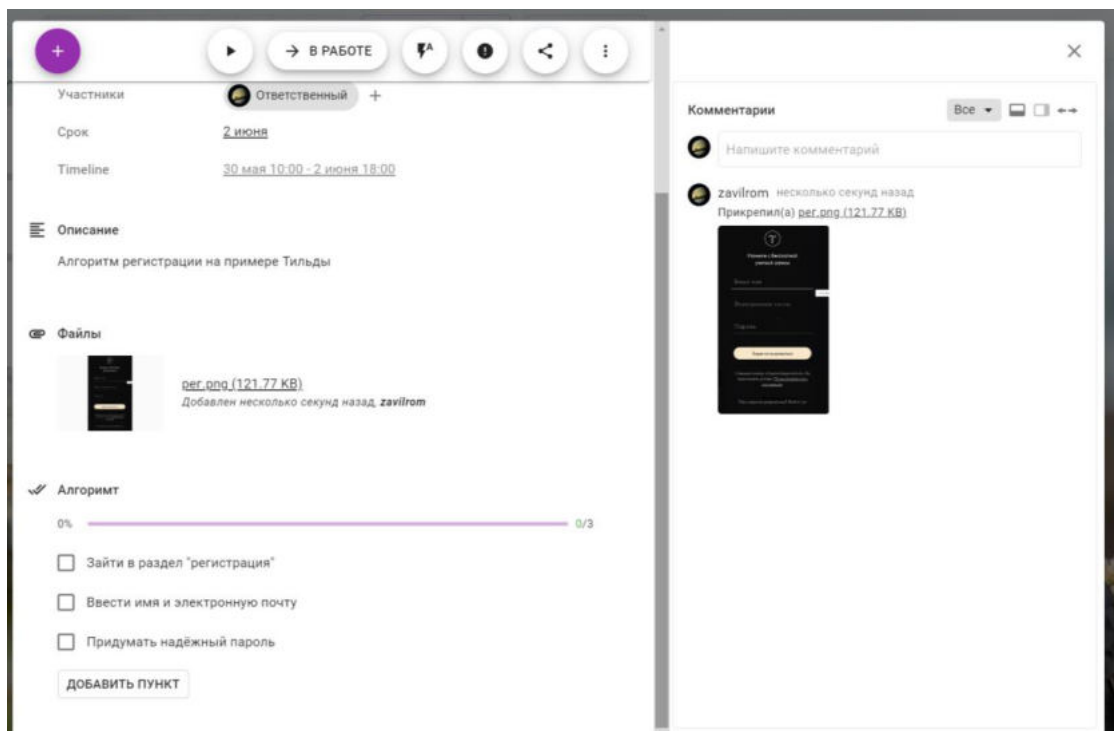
+ → В РАБОТЕ

Участники Ответственный +

Срок 2 июня

Timeline 30 мая 10:00 - 2 июня 18:00

Описание

Алгоритм регистрации на примере Тильды

Файлы

рег.png (121.77 KB)
Добавлен несколько секунд назад, zavilrom

Алгоримт

0% 0/3

Зайти в раздел "регистрация"

Ввести имя и электронную почту

Придумать надёжный пароль

ДОБАВИТЬ ПУНКТ

Комментарии Все

Напишите комментарий

zavilrom несколько секунд назад
Прикрепил(а) рег.png (121.77 KB)

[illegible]